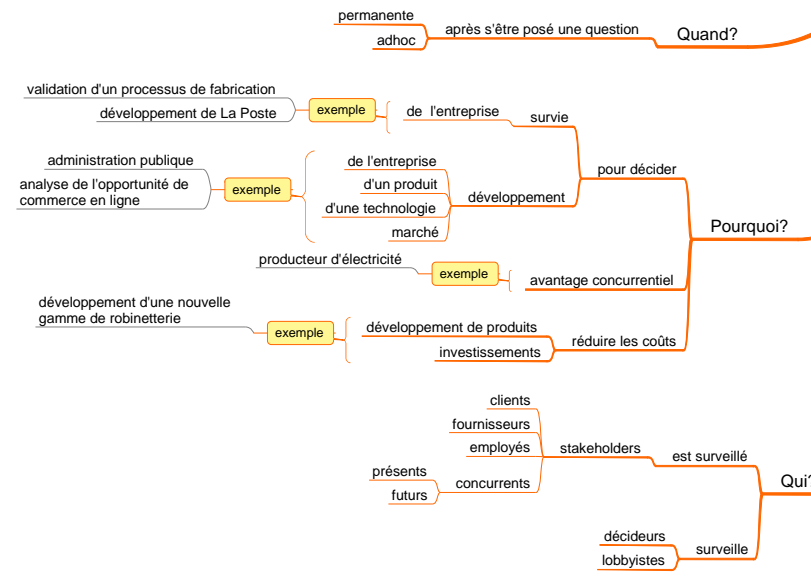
permanente
adhoc
après s'être posé une question
Quand?

validation d'un processus de fabrication
développement de La Poste
exemple
de l'entreprise
survie
administration publique
analyse de l'opportunité de commerce en ligne
exemple
de l'entreprise
d'un produit
d'une technologie
marché
développement
pour décider
Pourquoi?
producteur d'électricité
exemple
avantage concurrentiel
développement d'une nouvelle gamme de robinetterie
exemple
développement de produits
investissements
réduire les coûts

clients
fournisseurs
employés
stakeholders
présents
futurs
concurrents
est surveillé
Qui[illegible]
décideurs
lobbyistes
surveille